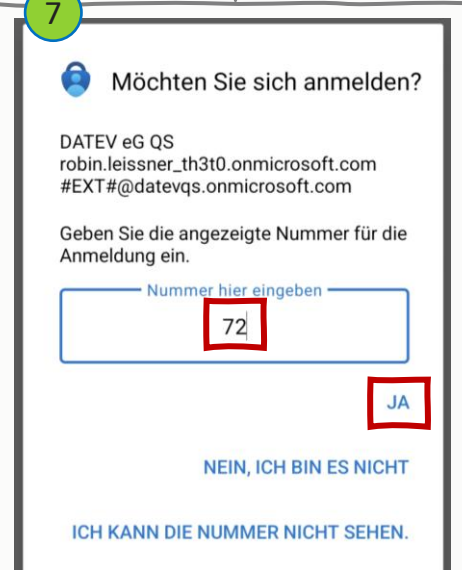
7

Möchten Sie sich anmelden?

DATEV eG QS
robin.leissner_th3t0.onmicrosoft.com
#EXT#@datevqs.onmicrosoft.com

Geben Sie die angezeigte Nummer für die Anmeldung ein.

Nummer hier eingeben

72

JA

NEIN, ICH BIN ES NICHT

ICH KANN DIE NUMMER NICHT SEHEN.